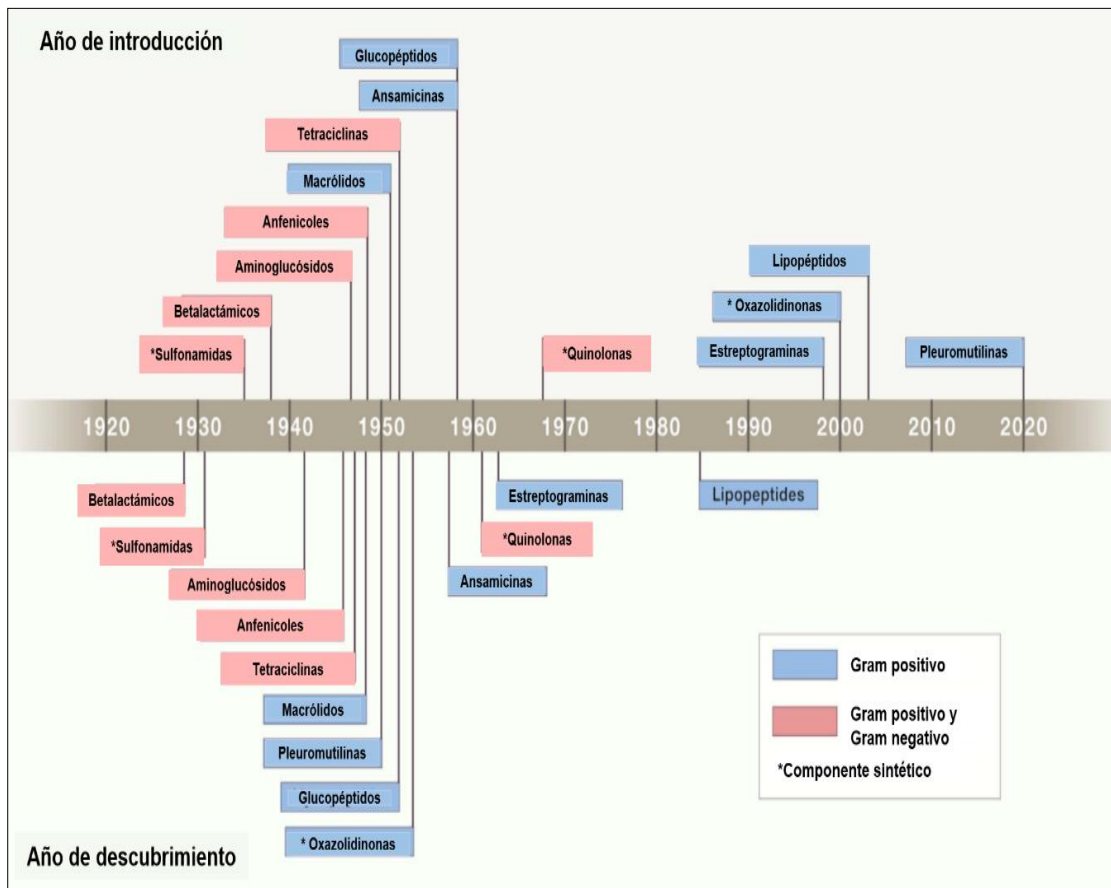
Año de introducción

Glucopéptidos

Ansamicinas

Tetraciclinas

Macrólidos

Anfenicoles

Aminoglucósidos

Betalactámicos

*Sulfonamidas

*Quinolonas

Lipopéptidos

* Oxazolidinonas

Estreptograminas

Pleuromutilinas

1920 1930 1940 1950 1960 1970 1980 1990 2000 2010 2020

Betalactámicos

*Sulfonamidas

Aminoglucósidos

Anfenicoles

Tetraciclinas

Macrólidos

Pleuromutilinas

Glucopéptidos

* Oxazolidinonas

Estreptograminas

*Quinolonas

Ansamicinas

Lipopeptides

Gram positivo

Gram positivo y Gram negativo

*Componente sintético

Año de descubrimiento